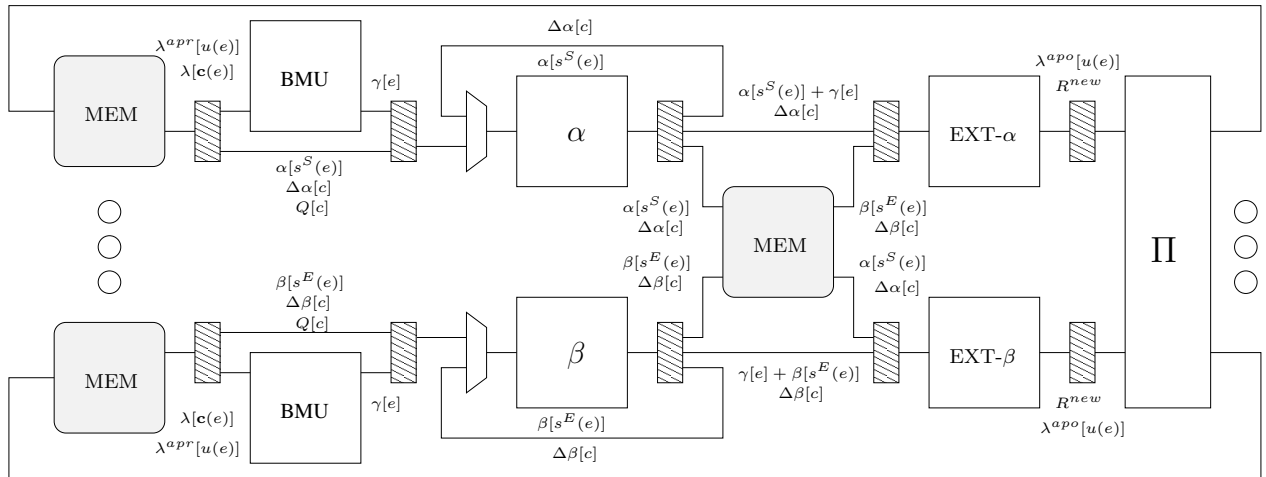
$\Delta\alpha[c]$

$\lambda^{apr}[u(e)]$
$\lambda[\mathbf{c}(e)]$

MEM

BMU

$\gamma[e]$

$\alpha[s^S(e)]$

$\alpha$

$\alpha[s^S(e)] + \gamma[e]$
$\Delta\alpha[c]$

EXT-$\alpha$

$\lambda^{apo}[u(e)]$
$R^{new}$

$\alpha[s^S(e)]$
$\Delta\alpha[c]$
$Q[c]$

$\alpha[s^S(e)]$
$\Delta\alpha[c]$

MEM

$\beta[s^E(e)]$
$\Delta\beta[c]$

$\Pi$

$\beta[s^E(e)]$
$\Delta\beta[c]$

$\alpha[s^S(e)]$
$\Delta\alpha[c]$

$\beta[s^E(e)]$
$\Delta\beta[c]$
$Q[c]$

MEM

BMU

$\gamma[e]$

$\beta$

$\gamma[e] + \beta[s^E(e)]$
$\Delta\beta[c]$

EXT-$\beta$

$\lambda[\mathbf{c}(e)]$
$\lambda^{apr}[u(e)]$

$\beta[s^E(e)]$

$\Delta\beta[c]$

$R^{new}$
$\lambda^{apo}[u(e)]$